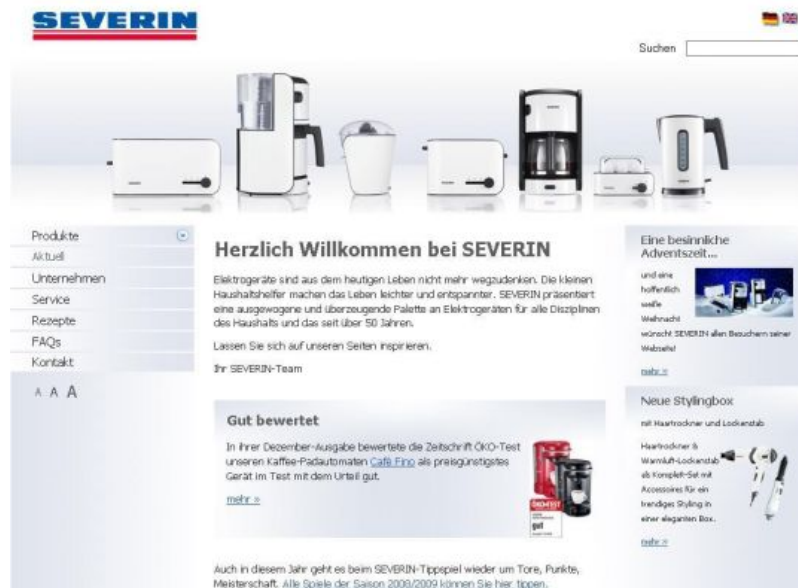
SEVERIN

Suchen

Produkte
Aktuell
Unternehmen
Service
Rezepte
FAQs
Kontakt

A A A

Herzlich Willkommen bei SEVERIN

Elektrogeräte sind aus dem heutigen Leben nicht mehr wegzudenken. Die kleinen Haushaltshelfer machen das Leben leichter und entspannter. SEVERIN präsentiert eine ausgewogene und überzeugende Palette an Elektrogeräten für alle Disziplinen des Haushalts und das seit über 50 Jahren.

Lassen Sie sich auf unseren Seiten inspirieren.

Ihr SEVERIN-Team

Gut bewertet

In ihrer Dezember-Ausgabe bewertete die Zeitschrift ÖKO-Test unseren Kaffee-Padautomaten Café Fino als preisgünstigstes Gerät im Test mit dem Urteil gut.

mehr »

Auch in diesem Jahr geht es beim SEVERIN-Tippspiel wieder um Tore, Punkte, Meisterschaft. Alle Spiele der Saison 2008/2009 können Sie hier tippen.

Eine besinnliche Adventszeit...

und eine hoffentlich weiße Weihnacht wünscht SEVERIN allen Besuchern seiner Webseite!

mehr »

Neue Stylingbox

mit Haartrockner und Lockenstab

Haartrockner & Warmluft-Lockenstab als Komplett-Set mit Accessoires für ein trendiges Styling in einer eleganten Box.

mehr »